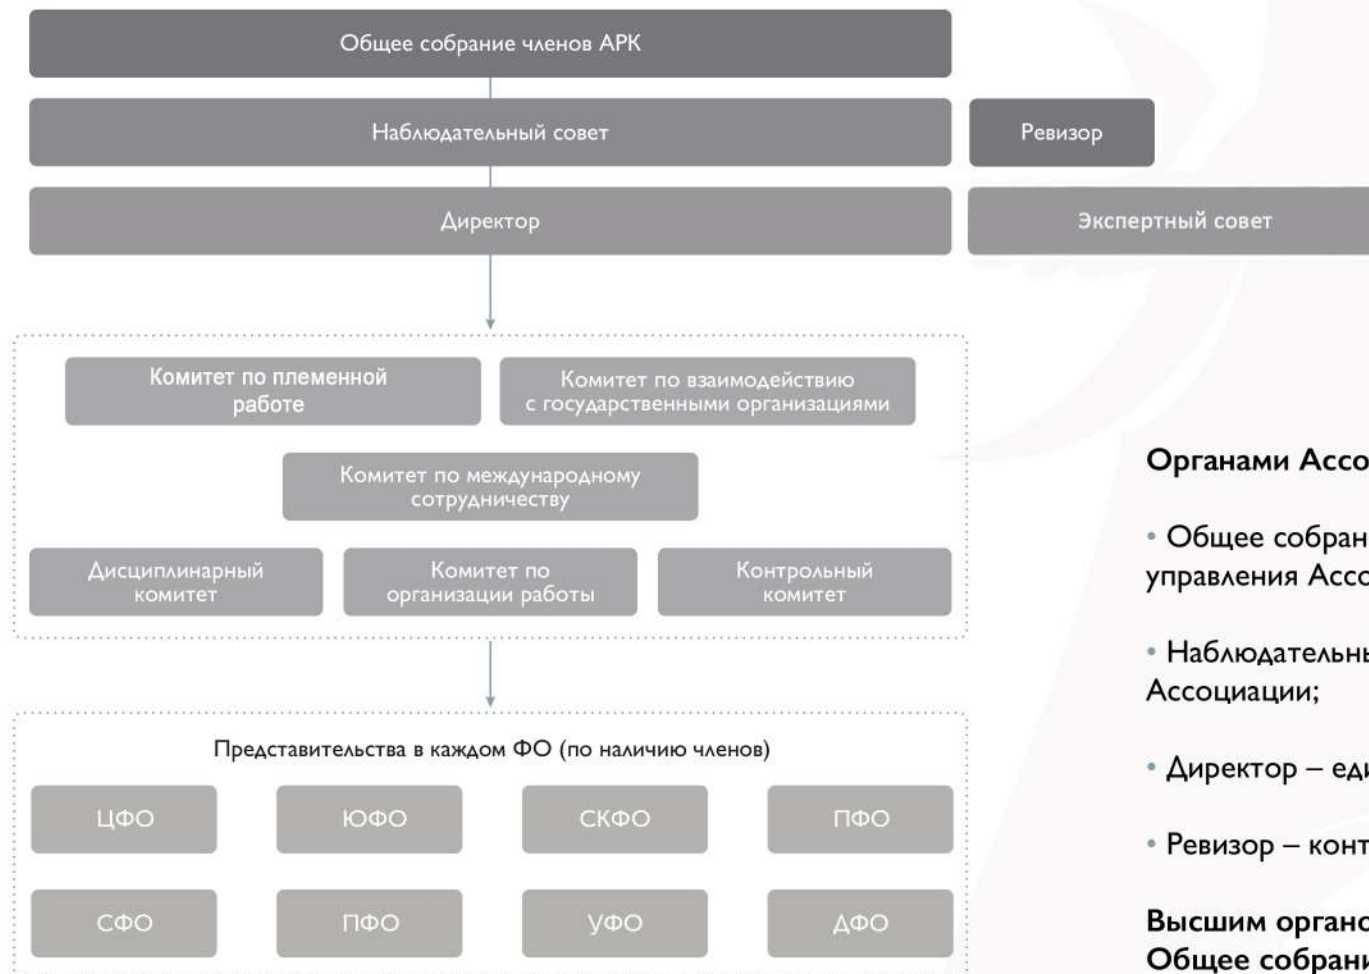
Общее собрание членов АРК

Наблюдательный совет

Ревизор

Директор

Экспертный совет

Комитет по племенной работе

Комитет по взаимодействию с государственными организациями

Комитет по международному сотрудничеству

Дисциплинарный комитет

Комитет по организации работы

Контрольный комитет

Представительства в каждом ФО (по наличию членов)

ЦФО

ЮФО

СКФО

ПФО

СФО

ПФО

УФО

ДФО

Органами Ассо

• Общее собран управления Ассо

• Наблюдательны Ассоциации;

• Директор – еди

• Ревизор – конт

Высшим органо Общее собрани